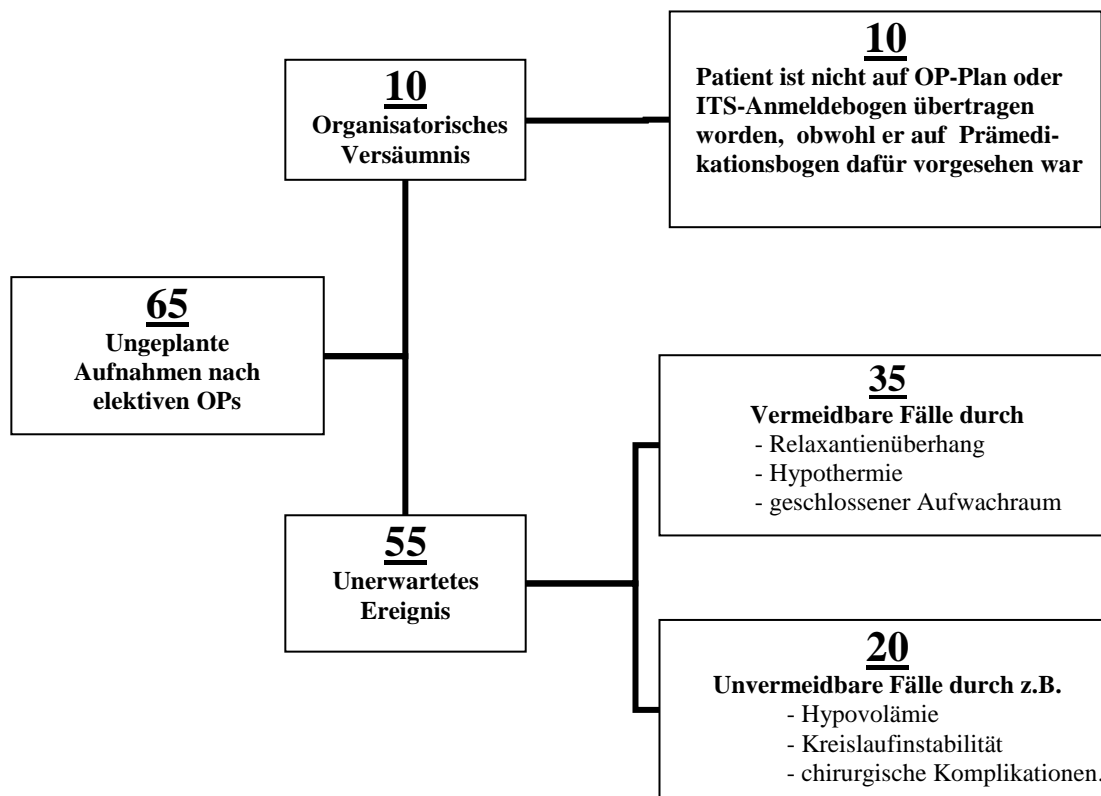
**10**
Organisatorisches Versäumnis

**10**
Patient ist nicht auf OP-Plan oder ITS-Anmeldebogen übertragen worden, obwohl er auf Prämedikationsbogen dafür vorgesehen war

**65**
Ungeplante Aufnahmen nach elektiven OPs

**35**
Vermeidbare Fälle durch
- Relaxantienüberhang
- Hypothermie
- geschlossener Aufwachraum

**55**
Unerwartetes Ereignis

**20**
Unvermeidbare Fälle durch z.B.
- Hypovolämie
- Kreislaufinstabilität
- chirurgische Komplikationen.